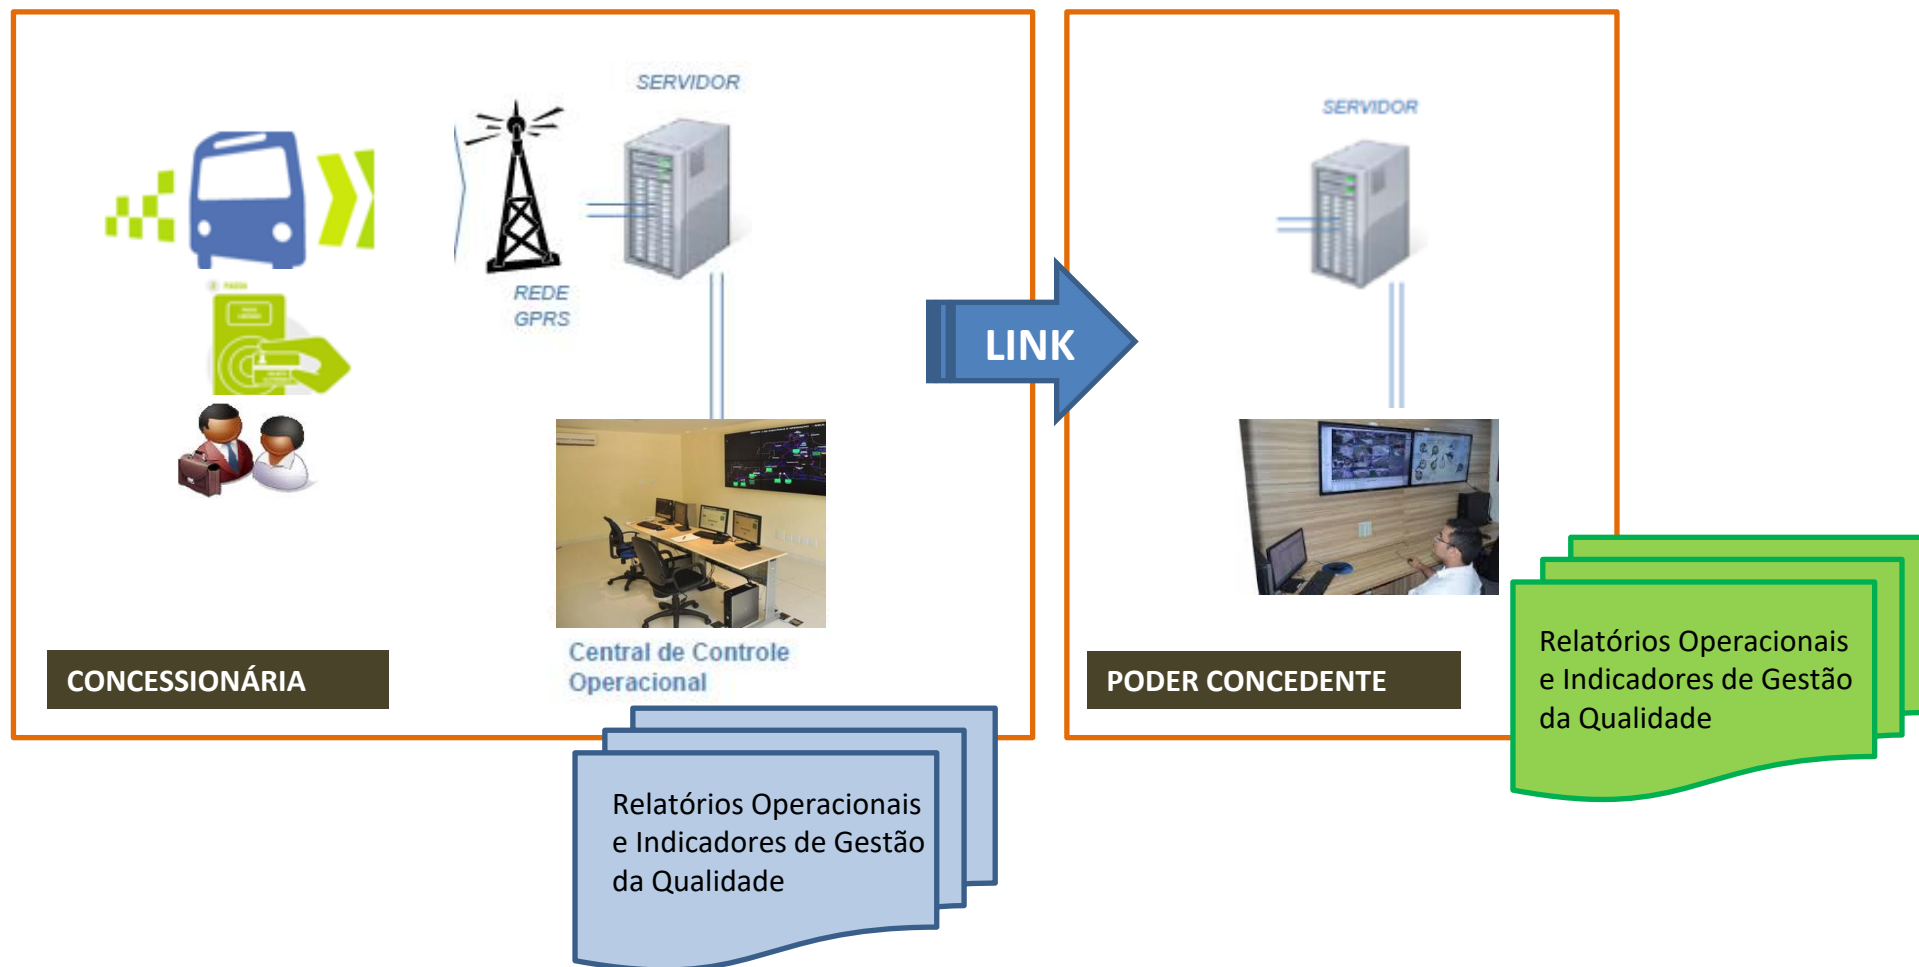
SERVIDOR

REDE GPRS

Central de Controle Operacional

CONCESSIONÁRIA

Relatórios Operacionais e Indicadores de Gestão da Qualidade

LINK

SERVIDOR

PODER CONCEDENTE

Relatórios Operacionais e Indicadores de Gestão da Qualidade